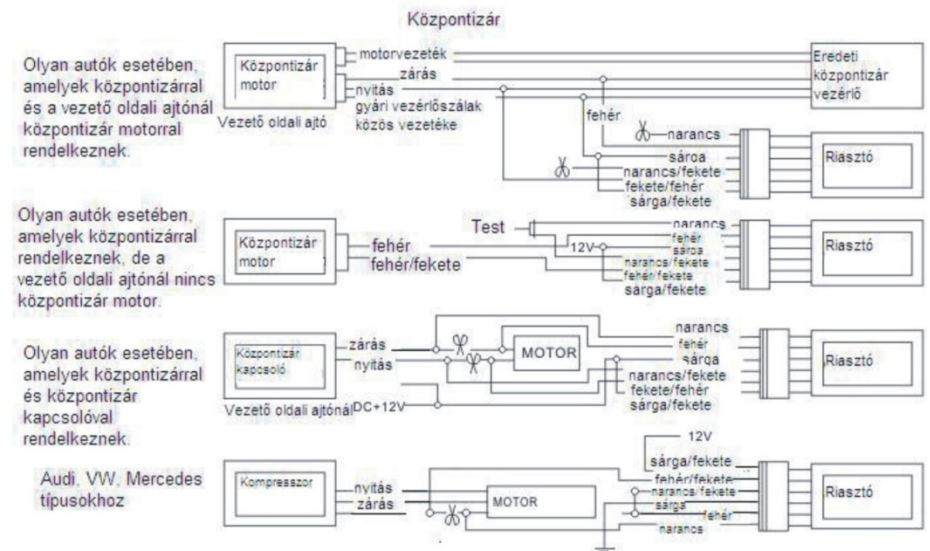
Központizár

Olyan autók esetében, amelyek központizárral és a vezető oldali ajtónál központizár motorral rendelkeznek.

Központizár motor

Vezető oldali ajtó

motorvezeték

zárás

nyitás

gyári vezérlőszálak közös vezetéke

Eredeti központizár vezérlő

fehér

narancs

sárga

narancs/fekete

fekete/fehér

sárga/fekete

Riasztó

Olyan autók esetében, amelyek központizárral rendelkeznek, de a vezető oldali ajtónál nincs központizár motor.

Központizár motor

fehér

fehér/fekete

Test

12V

narancs

fehér

sárga

narancs/fekete

fehér/fekete

sárga/fekete

Riasztó

Olyan autók esetében, amelyek központizárral és központizár kapcsolóval rendelkeznek.

Központizár kapcsoló

zárás

nyitás

Vezető oldali ajtónál

DC+12V

MOTOR

narancs

fehér

sárga

narancs/fekete

fekete/fehér

sárga/fekete

Riasztó

Audi, VW, Mercedes típusokhoz

Kompresszor

nyitás

zárás

MOTOR

12V

sárga/fekete

fehér/fekete

narancs/fekete

sárga

fehér

narancs

Riasztó